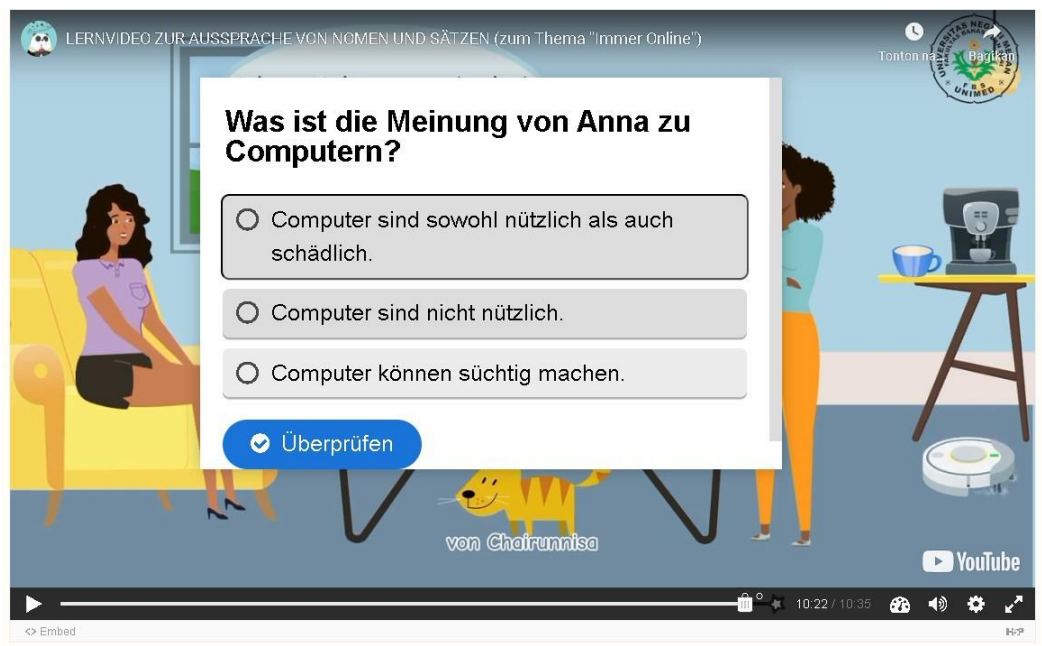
LERNVIDEO ZUR AUSSPRACHE VON NOMEN UND SÄTZEN (zum Thema "Immer Online")

Tonton na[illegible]

Bagikan

UNIVERSITAS NEGERI MEDAN UNIMED

Was ist die Meinung von Anna zu Computern?

Computer sind sowohl nützlich als auch schädlich.

Computer sind nicht nützlich.

Computer können süchtig machen.

Überprüfen

von Chairunnisa

YouTube

10:22 / 10:35

<> Embed

H5P